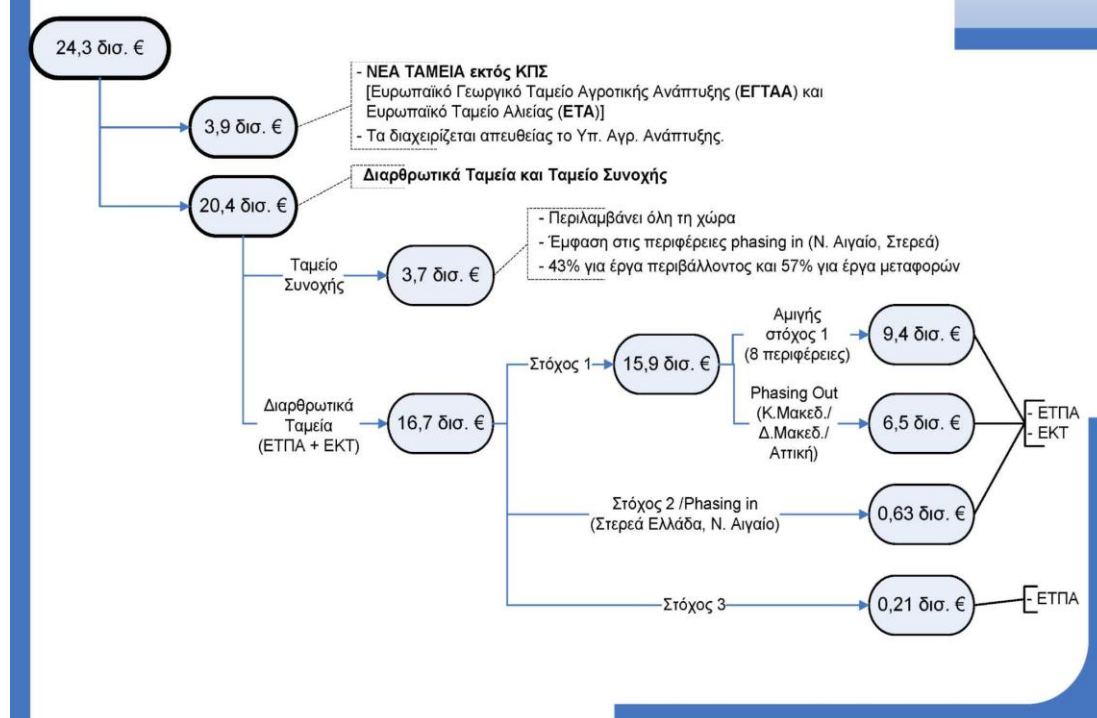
24,3 δισ. €

3,9 δισ. €

- ΝΕΑ ΤΑΜΕΙΑ εκτός ΚΠΣ
[Ευρωπαϊκό Γεωργικό Ταμείο Αγροτικής Ανάπτυξης (ΕΓΤΑΑ) και Ευρωπαϊκό Ταμείο Αλιείας (ΕΤΑ)]
- Τα διαχειρίζεται απευθείας το Υπ. Αγρ. Ανάπτυξης.

20,4 δισ. €

Διαρθρωτικά Ταμεία και Ταμείο Συνοχής

Ταμείο Συνοχής

3,7 δισ. €

- Περιλαμβάνει όλη τη χώρα
- Έμφαση στις περιφέρειες phasing in (Ν. Αιγαίο, Στερεά)
- 43% για έργα περιβάλλοντος και 57% για έργα μεταφορών

Διαρθρωτικά Ταμεία (ΕΤΠΑ + ΕΚΤ)

16,7 δισ. €

Στόχος 1

15,9 δισ. €

Αμιγής στόχος 1 (8 περιφέρειες)

9,4 δισ. €

Phasing Out (Κ.Μακεδ./ Δ.Μακεδ./ Αττική)

6,5 δισ. €

- ΕΤΠΑ
- ΕΚΤ

Στόχος 2 /Phasing in (Στερεά Ελλάδα, Ν. Αιγαίο)

0,63 δισ. €

Στόχος 3

0,21 δισ. €

- ΕΤΠΑ